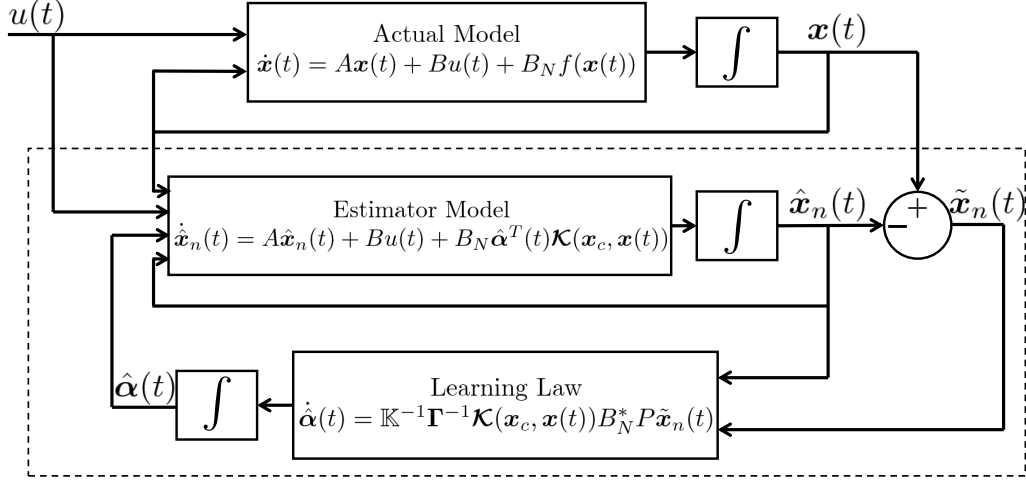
$u(t)$

Actual Model
$\dot{\boldsymbol{x}}(t) = A\boldsymbol{x}(t) + Bu(t) + B_N f(\boldsymbol{x}(t))$

$\int$

$\boldsymbol{x}(t)$

Estimator Model
$\dot{\hat{\boldsymbol{x}}}_n(t) = A\hat{\boldsymbol{x}}_n(t) + Bu(t) + B_N\hat{\boldsymbol{\alpha}}^T(t)\boldsymbol{\mathcal{K}}(\boldsymbol{x}_c, \boldsymbol{x}(t))$

$\int$

$\hat{\boldsymbol{x}}_n(t)$

$+$

$-$

$\tilde{\boldsymbol{x}}_n(t)$

$\hat{\boldsymbol{\alpha}}(t)$

$\int$

Learning Law
$\dot{\hat{\boldsymbol{\alpha}}}(t) = \mathbb{K}^{-1}\boldsymbol{\Gamma}^{-1}\boldsymbol{\mathcal{K}}(\boldsymbol{x}_c, \boldsymbol{x}(t))B_N^* P\tilde{\boldsymbol{x}}_n(t)$